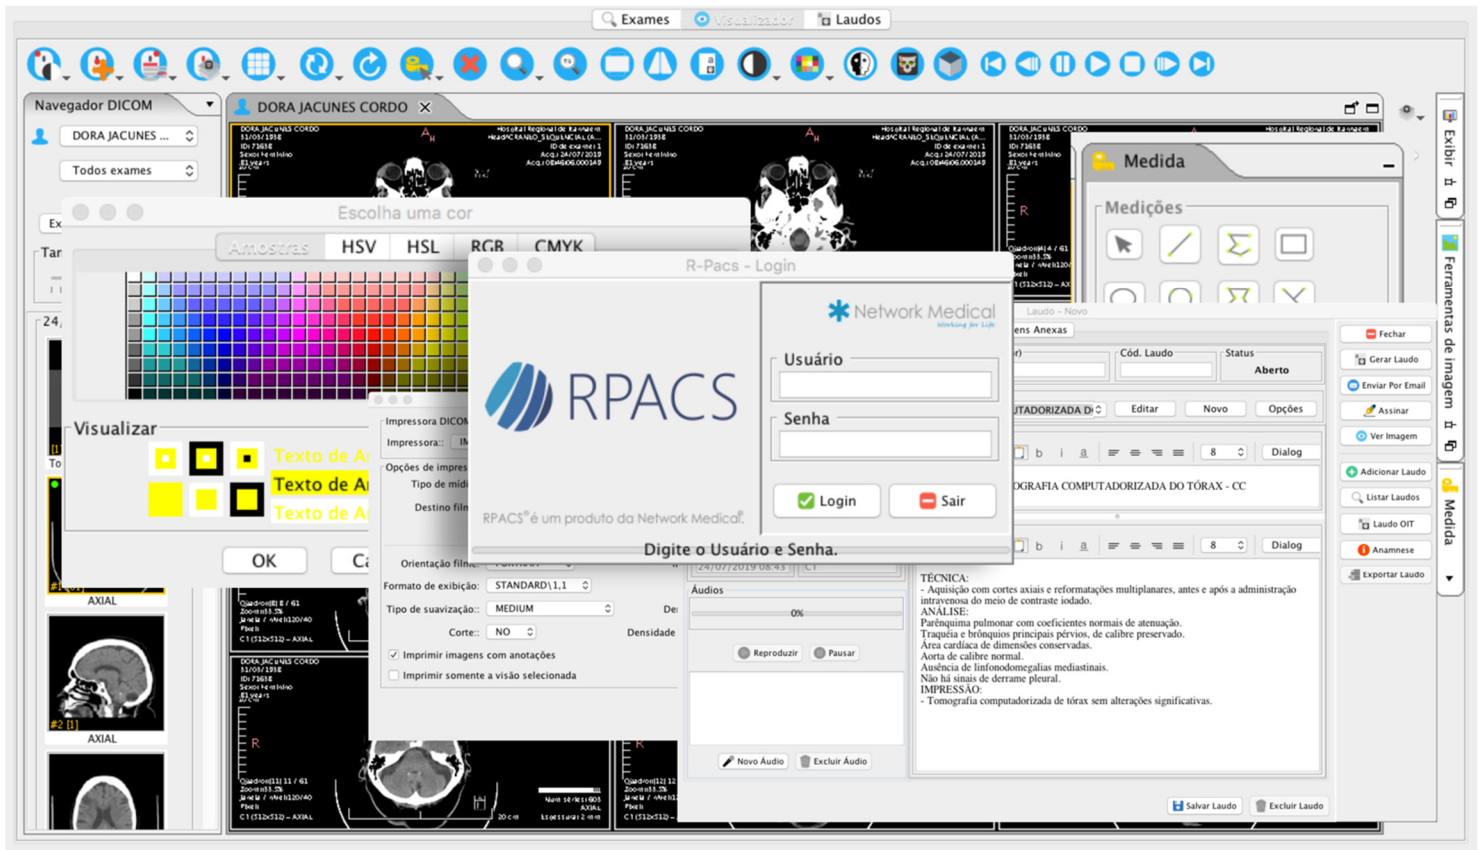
Exames Visualizador Laudos

Navegador DICOM

DORA JACUNES ...

Todos exames

DORA JACUNES CORDO

Medida

Medições

Escolha uma cor

Amostras HSV HSL RGB CMYK

Visualizar

Texto de A
Texto de A
Texto de A

OK Ca

R-Pacs - Login

RPACS

Network Medical
Working for Life

Usuário

Senha

Login Sair

RPACS® é um produto da Network Medical®

Digite o Usuário e Senha.

Impressora DICOM
Impressora:
Opções de impressão
Tipo de mídia
Destino filme
Orientação filme:
Formato de exibição: STANDARD\1,1
Tipo de suavização: MEDIUM
Corte: NO
Densidade
Imprimir imagens com anotações
Imprimir somente a visão selecionada

Laudo - Novo
ens Anexas
Cód. Laudo
Status
Aberto
UTADORIZADA D
Editar Novo Opções
Dialog
8
OGRAFIA COMPUTADORIZADA DO TÓRAX - CC
Dialog
8

Áudios
0%
Reproduzir Pausar
Novo Áudio Excluir Áudio

TÉCNICA:
- Aquisição com cortes axiais e reformatações multiplanares, antes e após a administração intravenosa do meio de contraste iodado.
ANÁLISE:
Parênquima pulmonar com coeficientes normais de atenuação.
Traquéia e brônquios principais pérvios, de calibre preservado.
Área cardíaca de dimensões conservadas.
Aorta de calibre normal.
Ausência de linfonodomegalias mediastinais.
Não há sinais de derrame pleural.
IMPRESSÃO:
- Tomografia computadorizada de tórax sem alterações significativas.

Salvar Laudo Excluir Laudo

Fechar
Gerar Laudo
Enviar Por Email
Assinar
Ver Imagem
Adicionar Laudo
Listar Laudos
Laudo OIT
Anamnese
Exportar Laudo

Exibir
Ferramentas de imagem
Medida

AXIAL
AXIAL